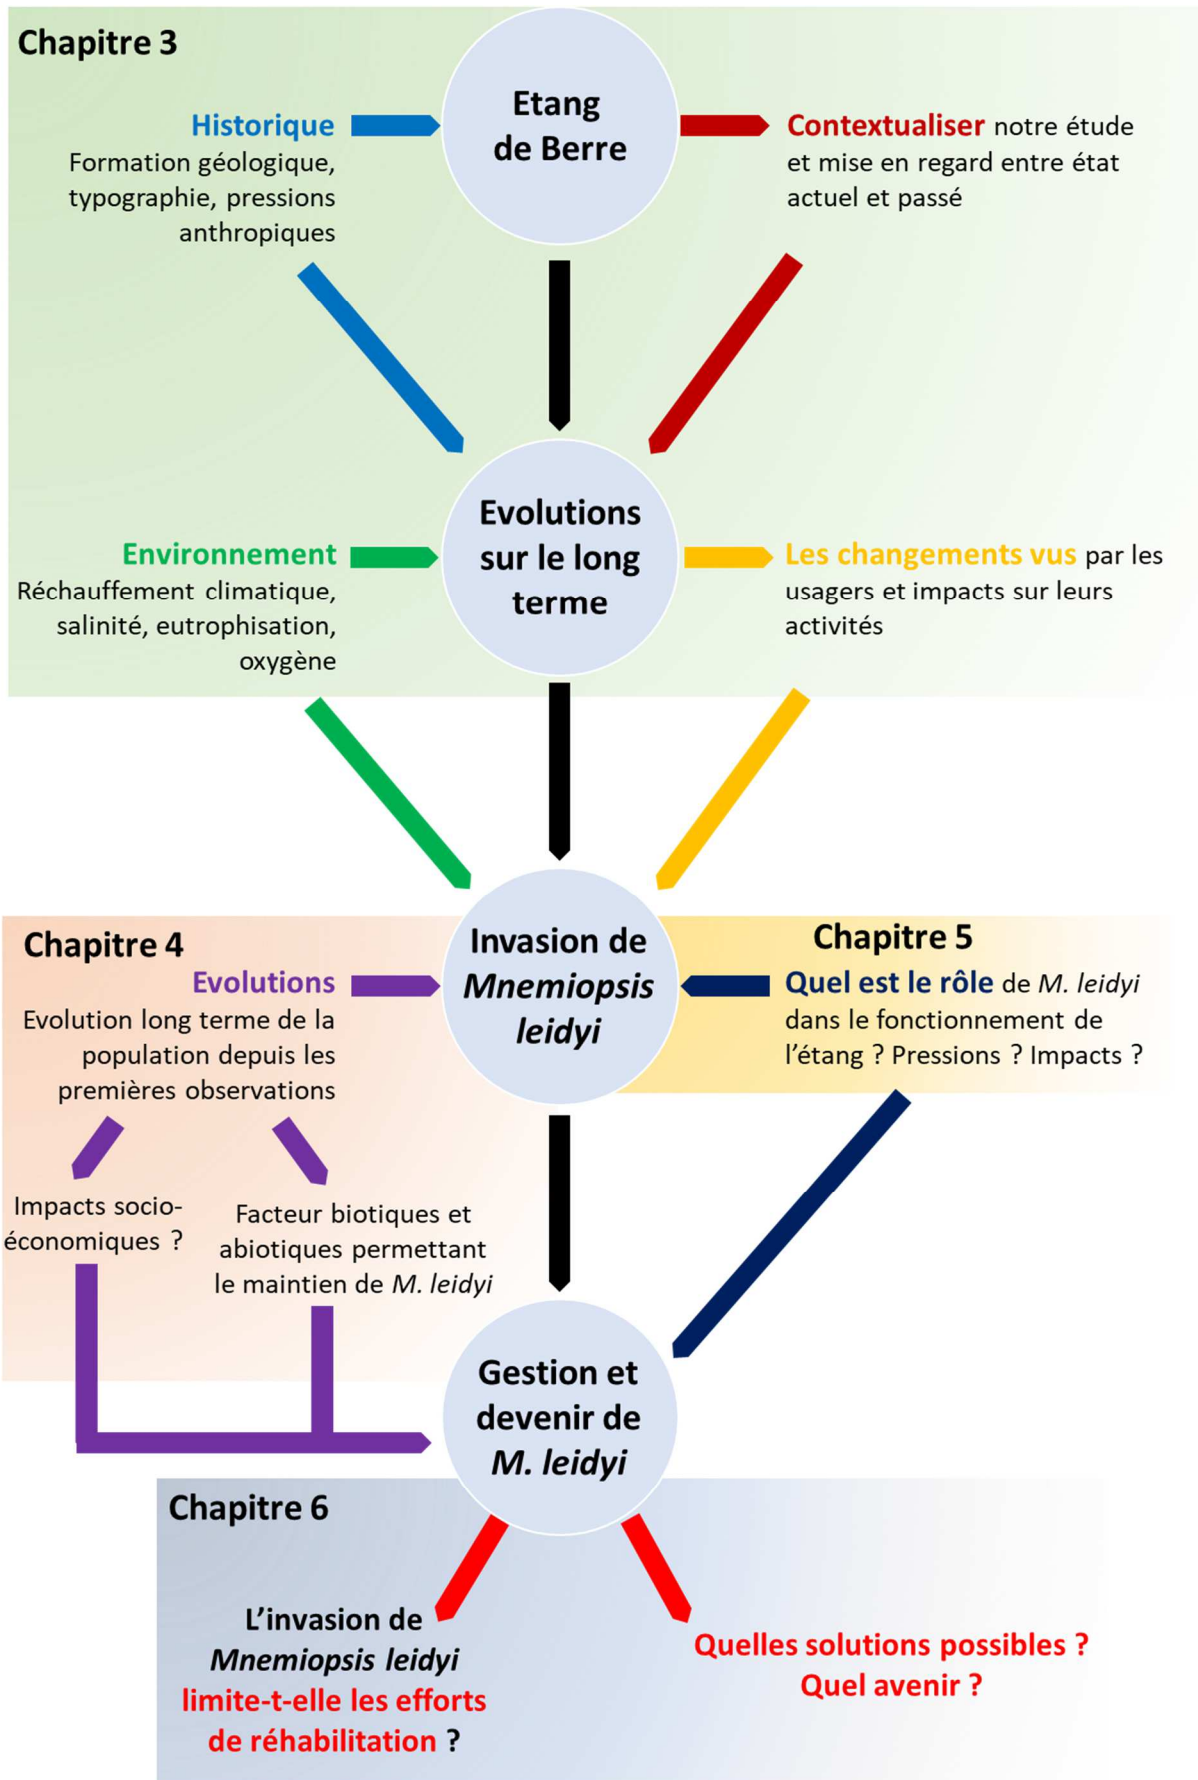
Chapitre 3

Historique
Formation géologique, typographie, pressions anthropiques

Etang de Berre

Contextualiser notre étude et mise en regard entre état actuel et passé

Environnement
Réchauffement climatique, salinité, eutrophisation, oxygène

Evolutions sur le long terme

Les changements vus par les usagers et impacts sur leurs activités

Chapitre 4

Evolutions
Evolution long terme de la population depuis les premières observations

Invasion de *Mnemiopsis leidyi*

Chapitre 5

Quel est le rôle de *M. leidyi* dans le fonctionnement de l'étang ? Pressions ? Impacts ?

Impacts socio-économiques ?

Facteur biotiques et abiotiques permettant le maintien de *M. leidyi*

Gestion et devenir de *M. leidyi*

Chapitre 6

L'invasion de *Mnemiopsis leidyi* limite-t-elle les efforts de réhabilitation ?

Quelles solutions possibles ? Quel avenir ?